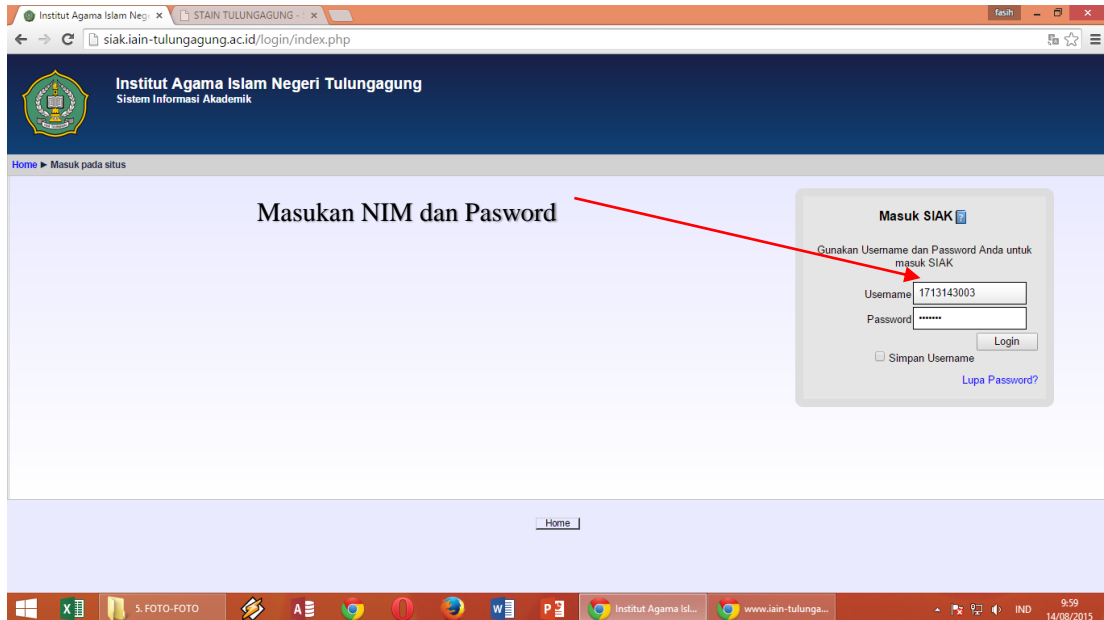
Institut Agama Islam Neg ×
STAIN TULUNGAGUNG - ×
fasih
siak.iain-tulungagung.ac.id/login/index.php

Institut Agama Islam Negeri Tulungagung
Sistem Informasi Akademik

Home ► Masuk pada situs

Masukan NIM dan Pasword

Masuk SIAK ?

Gunakan Username dan Password Anda untuk masuk SIAK

Username 1713143003
Password •••••••
Login
Simpan Username
Lupa Password?

Home

5. FOTO-FOTO
Institut Agama Isl...
www.iain-tulunga...
IND
9:59
14/08/2015